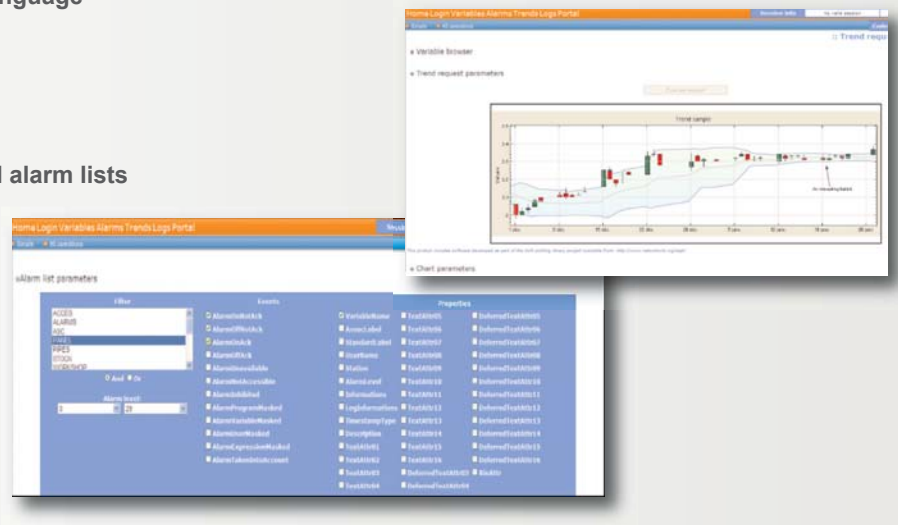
nguage

l alarm lists

Home Login Variables Alarms Trends Logs Portal

Session info

No valid session

Trend request

Variable browser

Trend request parameters

Trend range

Chart parameters

Home Login Variables Alarms Trends Logs Portal

Alarm list parameters

Filter

ACCES
ALARMS
ASC
FIRES
PIPES
STOCK
WORKSHOP

And Or

Alarm level

Events

AlarmOnNotAck
AlarmOffNotAck
AlarmOnAck
AlarmOffAck
AlarmUnavailable
AlarmNotAccessible
AlarmInhibited
AlarmProgramMasked
AlarmVariableMasked
AlarmUserMasked
AlarmExpressionMasked
AlarmTakenIntoAccount

Properties

VariableName
AssocLabel
StandardLabel
UserName
Station
AlarmLevel
Informations
LogInformations
TimestampType
Description
TextAttr01
TextAttr02
TextAttr03
TextAttr04
TextAttr05
TextAttr06
TextAttr07
TextAttr08
TextAttr09
TextAttr10
TextAttr11
TextAttr12
TextAttr13
TextAttr14
TextAttr15
TextAttr16
DeferredTextAttr03
DeferredTextAttr04
DeferredTextAttr05
DeferredTextAttr06
DeferredTextAttr07
DeferredTextAttr08
DeferredTextAttr09
DeferredTextAttr10
DeferredTextAttr11
DeferredTextAttr12
DeferredTextAttr13
DeferredTextAttr14
DeferredTextAttr15
DeferredTextAttr16
BitAttr